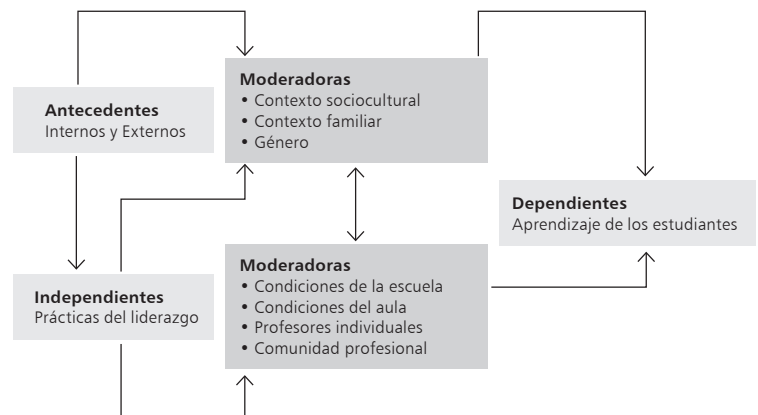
Moderadoras
• Contexto sociocultural
• Contexto familiar
• Género

Antecedentes
Internos y Externos

Dependientes
Aprendizaje de los estudiantes

Moderadoras
• Condiciones de la escuela
• Condiciones del aula
• Profesores individuales
• Comunidad profesional

Independientes
Prácticas del liderazgo